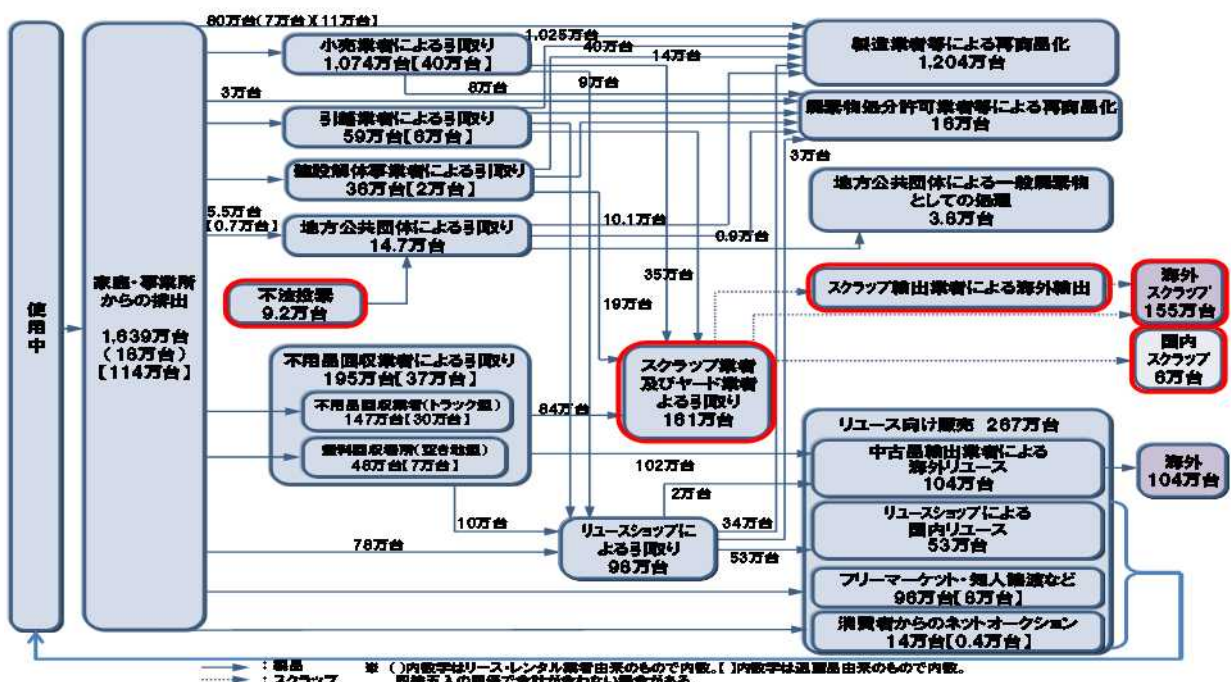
使用中

家庭・事業所からの排出
1,639万台
(16万台)
【114万台】

60万台(7万台)【11万台】
1,025万台
40万台
14万台
8万台
9万台
3万台

小売業者による引取り
1,074万台【40万台】

引越業者による引取り
59万台【6万台】

建設解体事業者による引取り
36万台【2万台】

5.5万台
【0.7万台】

地方公共団体による引取り
14.7万台

10.1万台
0.9万台
3万台
35万台
19万台

不法投棄
9.2万台

製造業者等による再商品化
1,204万台

廃棄物処分許可業者等による再商品化
16万台

地方公共団体による一般廃棄物としての処理
3.6万台

スクラップ輸出業者による海外輸出

海外スクラップ
155万台

国内スクラップ
6万台

不用品回収業者による引取り
195万台【37万台】
不用品回収業者(トラック型)
147万台【30万台】
無料回収場所(空き地型)
48万台【7万台】

84万台

スクラップ業者及びヤード業者よる引取り
161万台

リユース向け販売 267万台

中古品輸出業者による海外リユース
104万台

海外
104万台

102万台
2万台
10万台
34万台
78万台
53万台

リユースショップによる引取り
96万台

リユースショップによる国内リユース
53万台

フリーマーケット・知人譲渡など
96万台【6万台】

消費者からのネットオークション
14万台【0.4万台】

→ :製品
……→ :スクラップ
※ ( )内数字はリース・レンタル業者由来のもので内数。【 】内数字は退蔵品由来のもので内数。
四捨五入の関係で合計が合わない場合がある。